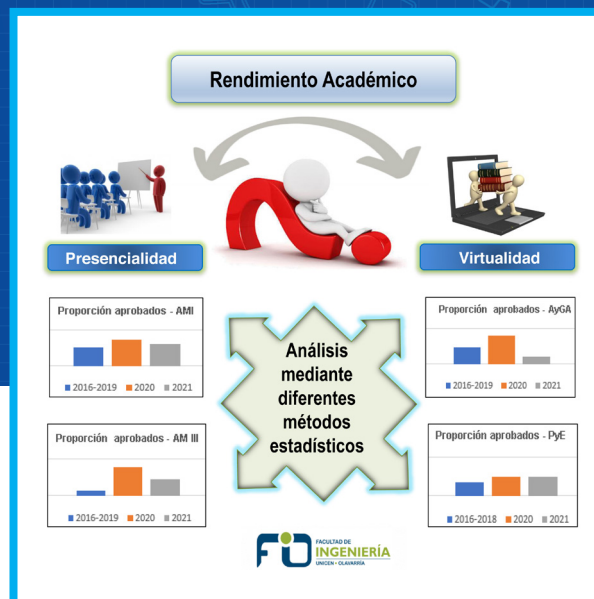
Rendimiento Académico

Presencialidad

Virtualidad

Proporción aprobados - AMI

2016-2019 2020 2021

Análisis mediante diferentes métodos estadísticos

Proporción aprobados - AyGA

2016-2019 2020 2021

Proporción aprobados - AM III

2016-2019 2020 2021

Proporción aprobados - PyE

2016-2018 2020 2021

FI FACULTAD DE INGENIERÍA UNICEN - OLAVARRÍA